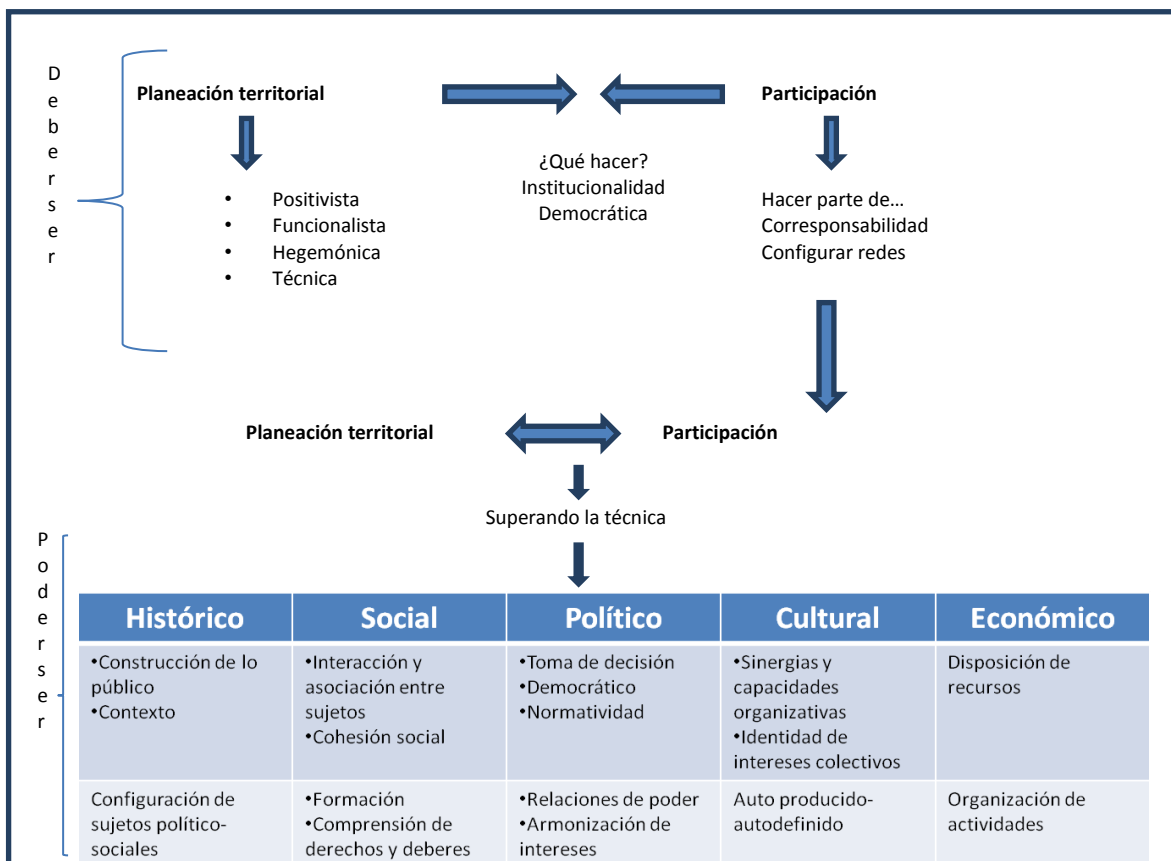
D
e
b
e
r
s
e
r

Planeación territorial

Participación

- Positivista
- Funcionalista
- Hegemónica
- Técnica

¿Qué hacer?
Institucionalidad
Democrática

Hacer parte de…
Corresponsabilidad
Configurar redes

Planeación territorial

Participación

Superando la técnica

P
o
d
e
r
s
e
r

| Histórico | Social | Político | Cultural | Económico |
|---|---|---|---|---|
| •Construcción de lo público •Contexto | •Interacción y asociación entre sujetos •Cohesión social | •Toma de decisión •Democrático •Normatividad | •Sinergias y capacidades organizativas •Identidad de intereses colectivos | Disposición de recursos |
| Configuración de sujetos político-sociales | •Formación •Comprensión de derechos y deberes | •Relaciones de poder •Armonización de intereses | Auto producido-autodefinido | Organización de actividades |